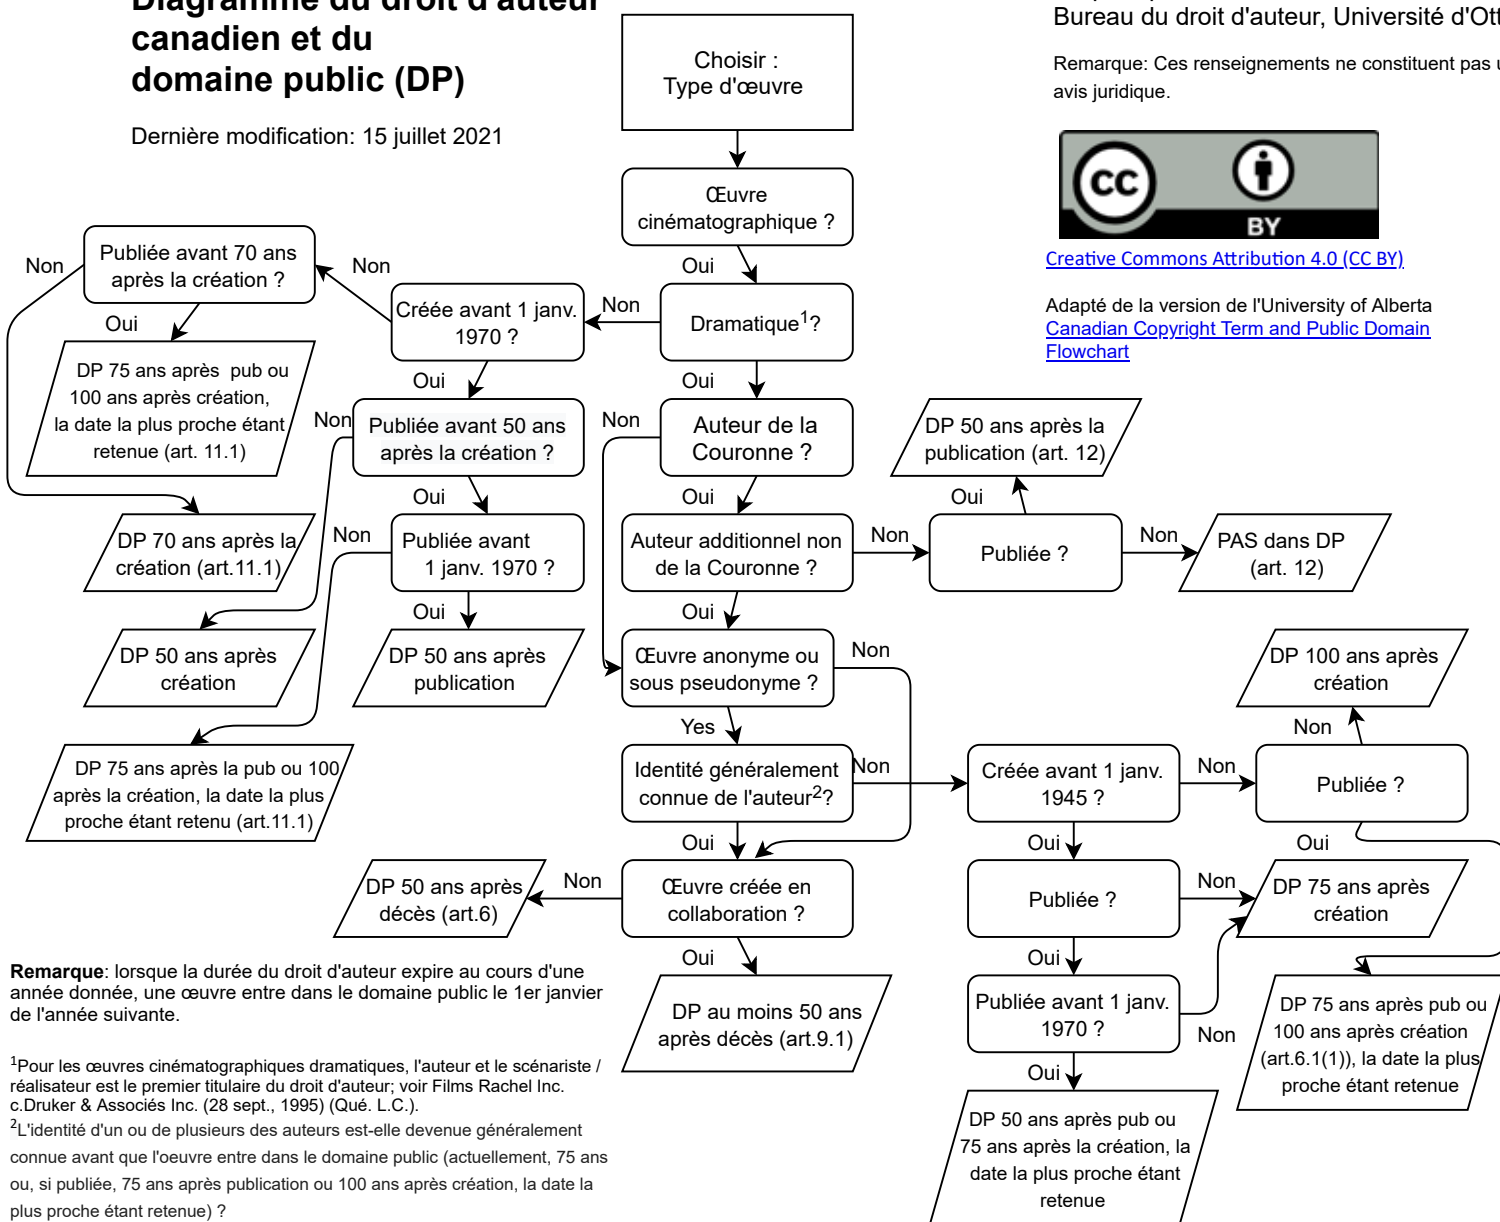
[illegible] canadien et du domaine public (DP)

Dernière modification: 15 juillet 2021

Bureau du droit d'auteur, Université d'Ott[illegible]

Remarque: Ces renseignements ne constituent pas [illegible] avis juridique.

BY

Creative Commons Attribution 4.0 (CC BY)

Adapté de la version de l'University of Alberta Canadian Copyright Term and Public Domain Flowchart

Choisir : Type d'œuvre

Œuvre cinématographique ?

Oui

Dramatique$^1$?

Non

Créée avant 1 janv. 1970 ?

Non

Publiée avant 70 ans après la création ?

Non

Oui

DP 75 ans après pub ou 100 ans après création, la date la plus proche étant retenue (art. 11.1)

DP 70 ans après la création (art.11.1)

Oui

Publiée avant 50 ans après la création ?

Non

DP 50 ans après création

Oui

Publiée avant 1 janv. 1970 ?

Non

DP 75 ans après la pub ou 100 après la création, la date la plus proche étant retenu (art.11.1)

Oui

DP 50 ans après publication

Oui

Auteur de la Couronne ?

Non

Oui

Auteur additionnel non de la Couronne ?

Non

Publiée ?

Oui

DP 50 ans après la publication (art. 12)

Non

PAS dans DP (art. 12)

Oui

Œuvre anonyme ou sous pseudonyme ?

Non

Yes

Identité généralement connue de l'auteur$^2$?

Non

Créée avant 1 janv. 1945 ?

Non

Publiée ?

Non

DP 100 ans après création

Oui

DP 75 ans après pub ou 100 ans après création (art.6.1(1)), la date la plus proche étant retenue

Oui

Publiée ?

Non

DP 75 ans après création

Oui

Publiée avant 1 janv. 1970 ?

Non

Oui

DP 50 ans après pub ou 75 ans après la création, la date la plus proche étant retenue

Oui

Œuvre créée en collaboration ?

Non

DP 50 ans après décès (art.6)

Oui

DP au moins 50 ans après décès (art.9.1)

**Remarque**: lorsque la durée du droit d'auteur expire au cours d'une année donnée, une œuvre entre dans le domaine public le 1er janvier de l'année suivante.

$^1$Pour les œuvres cinématographiques dramatiques, l'auteur et le scénariste / réalisateur est le premier titulaire du droit d'auteur; voir Films Rachel Inc. c.Druker & Associés Inc. (28 sept., 1995) (Qué. L.C.).

$^2$L'identité d'un ou de plusieurs des auteurs est-elle devenue généralement connue avant que l'oeuvre entre dans le domaine public (actuellement, 75 ans ou, si publiée, 75 ans après publication ou 100 ans après création, la date la plus proche étant retenue) ?